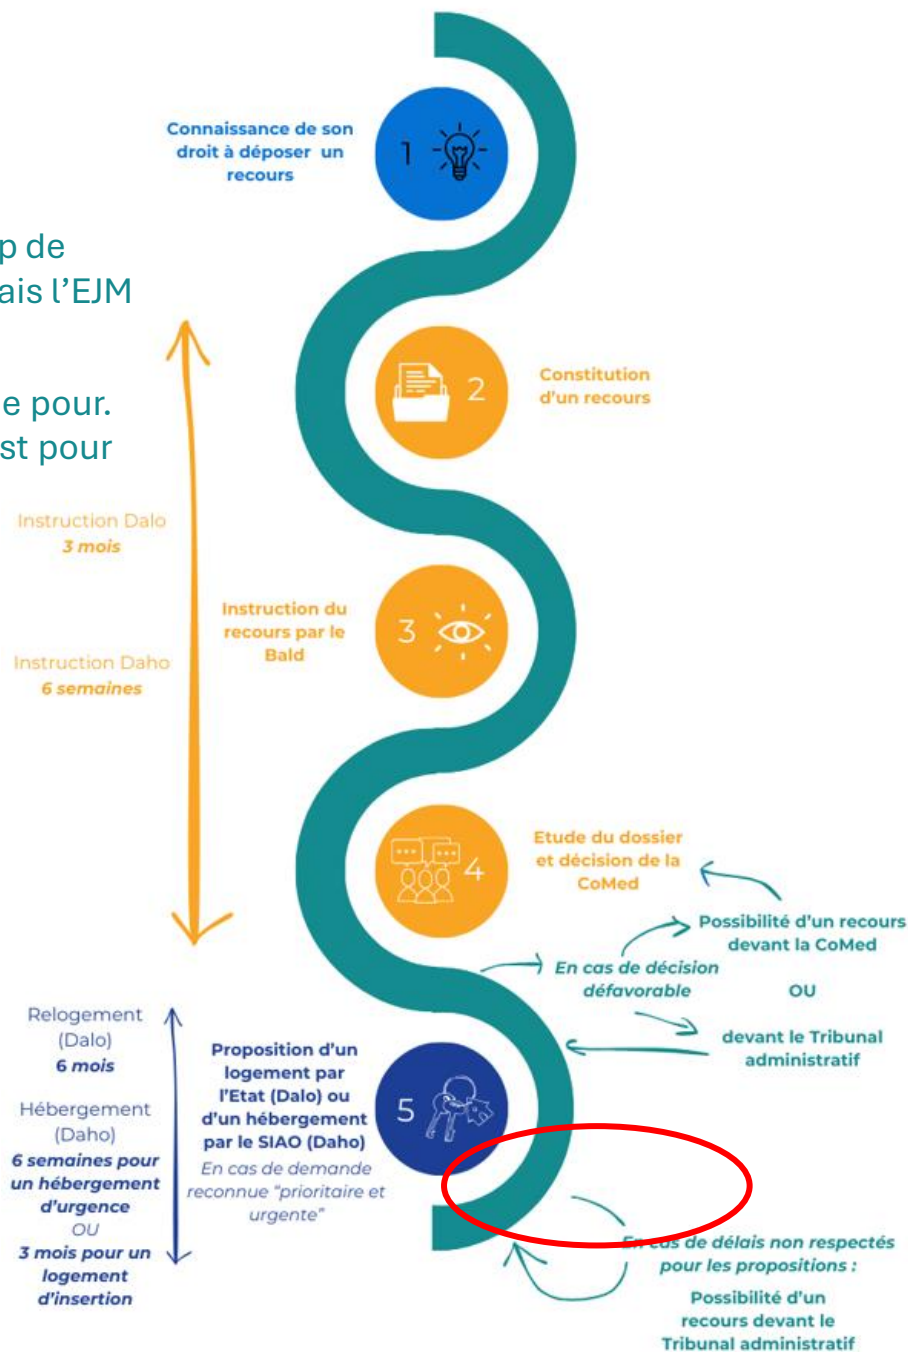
p de
ais l'EJM

e pour.
st pour

Connaissance de son droit à déposer un recours

1

Constitution d'un recours

2

Instruction Dalo
3 mois

Instruction du recours par le Bald

3

Instruction Daho
6 semaines

Etude du dossier et décision de la CoMed

4

Possibilité d'un recours devant la CoMed

En cas de décision défavorable

OU

devant le Tribunal administratif

Relogement (Dalo)
6 mois

Hébergement (Daho)
6 semaines pour un hébergement d'urgence
OU
3 mois pour un logement d'insertion

Proposition d'un logement par l'Etat (Dalo) ou d'un hébergement par le SIAO (Daho)
En cas de demande reconnue "prioritaire et urgente"

5

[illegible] de délais non respectés pour les propositions :

Possibilité d'un recours devant le Tribunal administratif